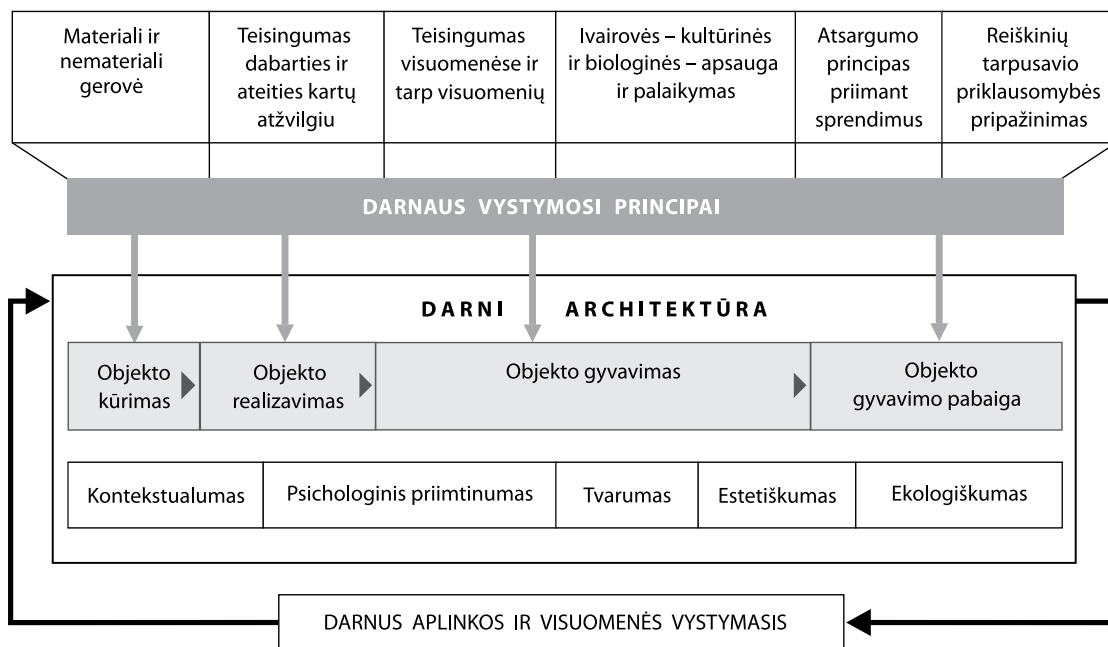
Materiali ir nemateriali gerovė

Teisingumas dabarties ir ateities kartų atžvilgiu

Teisingumas visuomenėse ir tarp visuomenių

Įvairovės – kultūrinės ir biologinės – apsauga ir palaikymas

Atsargumo principas priimant sprendimus

Reiškinių tarpusavio priklausomybės pripažinimas

DARNAUS VYSTYMOSI PRINCIPAI

DARNI ARCHITEKTŪRA

Objekto kūrimas

Objekto realizavimas

Objekto gyvavimas

Objekto gyvavimo pabaiga

| Kontekstualumas | Psichologinis priimtinumas | Tvarumas | Estetiškumas | Ekologiškumas |
|---|---|---|---|---|

DARNUS APLINKOS IR VISUOMENĖS VYSTYMASIS